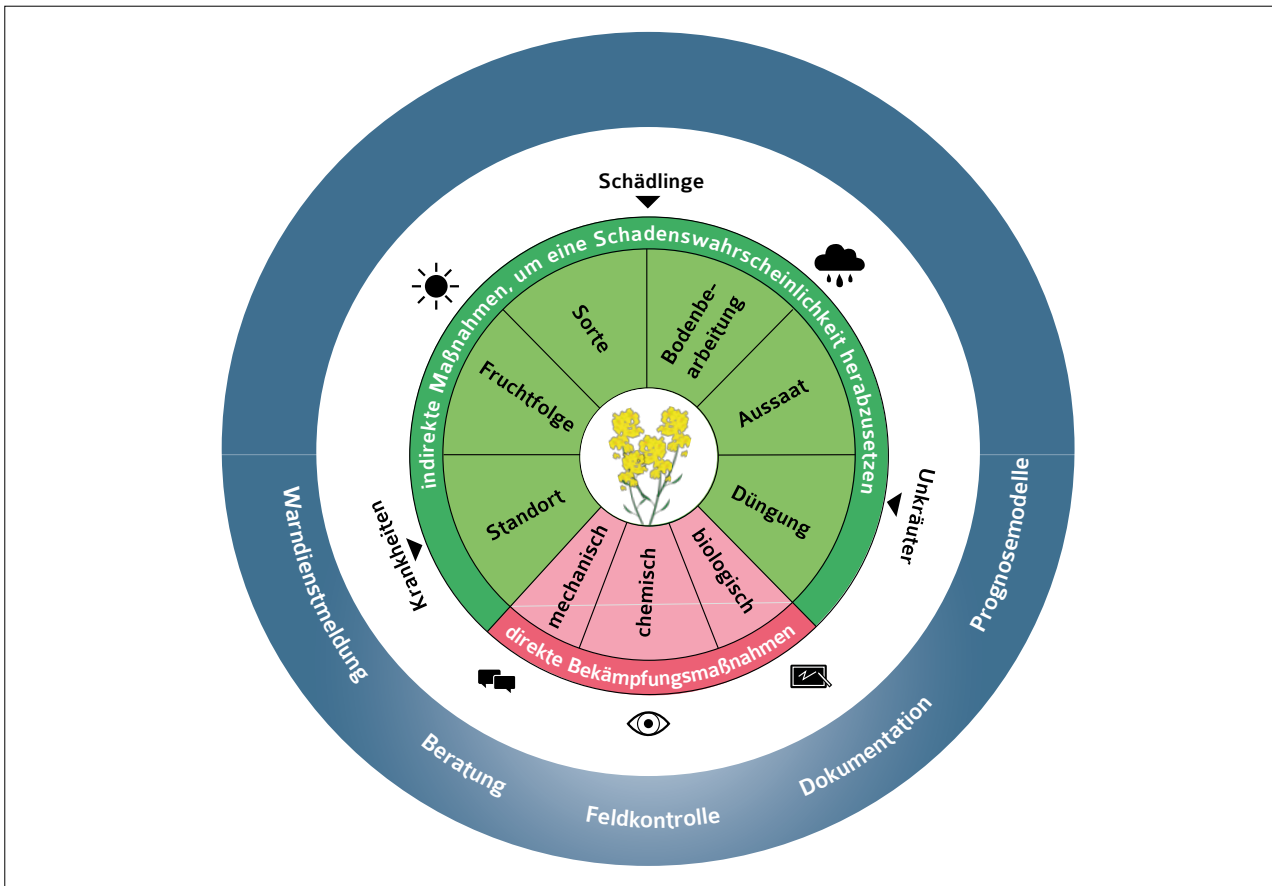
Schädlinge

indirekte Maßnahmen, um eine Schadenswahrscheinlichkeit herabzusetzen

Sorte

Bodenbearbeitung

Fruchtfolge

Aussaat

Standort

Düngung

mechanisch

chemisch

biologisch

direkte Bekämpfungsmaßnahmen

Krankheiten

Unkräuter

Warndienstmeldung

Beratung

Feldkontrolle

Dokumentation

Prognosemodelle